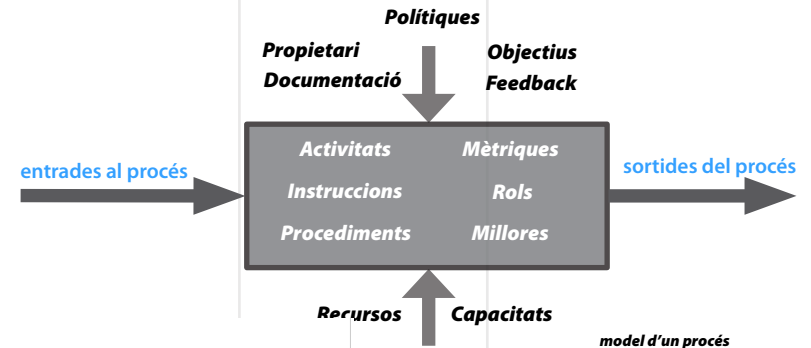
Polítiques

Propietari
Documentació

Objectius
Feedback

entrades al procés

Activitats
Instruccions
Procediments

Mètriques
Rols
Millores

sortides del procés

Recursos

Capacitats

model d'un procés